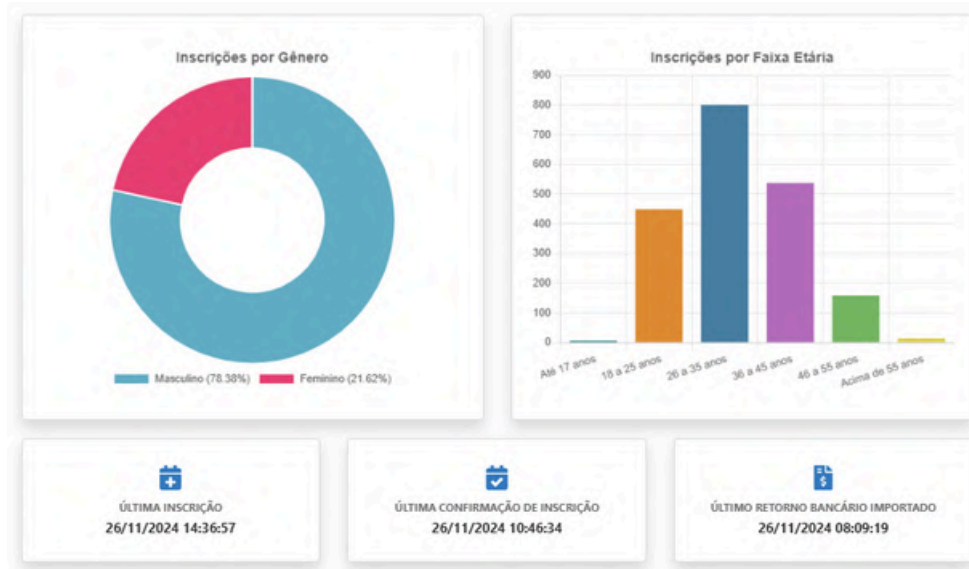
Inscrições por Gênero

Masculino (78.38%) Feminino (21.62%)

Inscrições por Faixa Etária

900
800
700
600
500
400
300
200
100
0

Até 17 anos
18 a 25 anos
26 a 35 anos
36 a 45 anos
46 a 55 anos
Acima de 55 anos

ÚLTIMA INSCRIÇÃO
26/11/2024 14:36:57

ÚLTIMA CONFIRMAÇÃO DE INSCRIÇÃO
26/11/2024 10:46:34

ÚLTIMO RETORNO BANCÁRIO IMPORTADO
26/11/2024 08:09:19